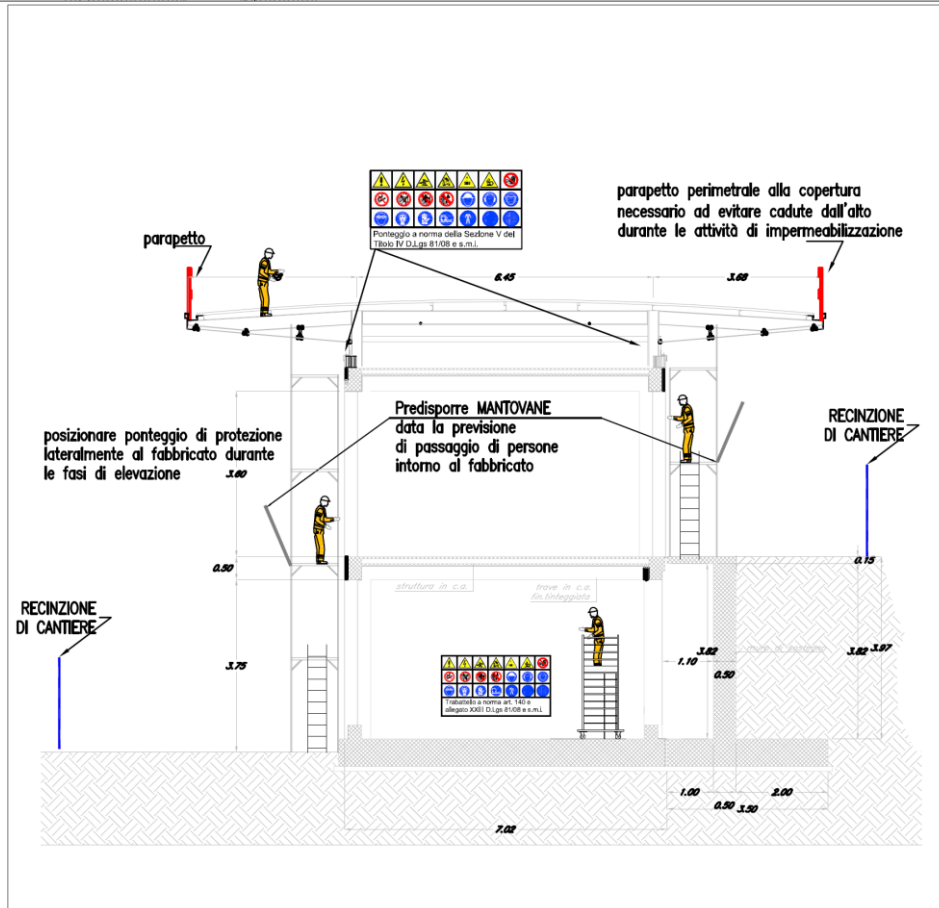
Ponteggio a norma della Sezione V del Titolo IV D.Lgs 81/08 e s.m.i.

parapetto

parapetto perimetrale alla copertura necessario ad evitare cadute dall'alto durante le attività di impermeabilizzazione

6.45

3.68

Predisporre MANTOVANE data la previsione di passaggio di persone intorno al fabbricato

posizionare ponteggio di protezione lateralmente al fabbricato durante le fasi di elevazione

RECINZIONE DI CANTIERE

3.60

0.50

0.15

struttura in c.a.

trave in c.a. fin.tinteggiata

RECINZIONE DI CANTIERE

3.75

3.82

1.10

0.50

3.82

3.97

Trabattello a norma art. 140 e allegato XXIII D.Lgs 81/08 e s.m.i.

1.00

2.00

0.50

3.50

7.02